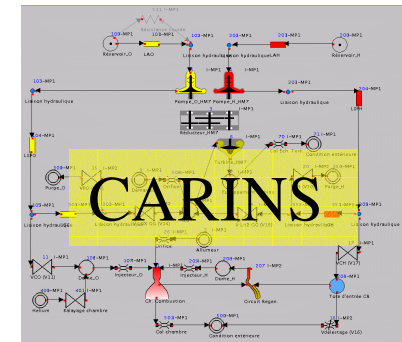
CARINS

100-MP1
Réservoir_O
LAO
Liaison hydraulique
Liaison hydrauliqueLAH
203-MP1
Réservoir_H
103-MP1
Liaison hydraulique
Pompe_O_HM7
Pompe_H_HM7
Liaison hydraulique
LH
Réducteur_HM7
Turbine_HM7
Condition extérieure
Purge_O
Purge_H
Liaison hydraulique
Liaison hydraulique
Allumeur
VCO (V11)
Dôme_O
Injecteur_O
Injecteur_H
Dôme_H
VCH (V17)
Circuit Regen
Tuyère d'entrée CR
Mesure
Balayage chambre
Ch. Combustion
Col chambre
Condition extérieure
Vidéange (V16)